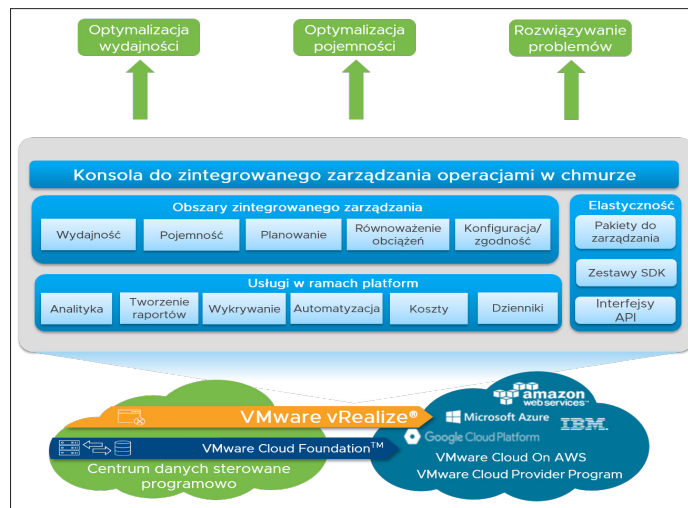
Optymalizacja wydajności

Optymalizacja pojemności

Rozwiązywanie problemów

Konsola do zintegrowanego zarządzania operacjami w chmurze

Obszary zintegrowanego zarządzania

Wydajność

Pojemność

Planowanie

Równoważenie obciążeń

Konfiguracja/ zgodność

Usługi w ramach platform

Analityka

Tworzenie raportów

Wykrywanie

Automatyzacja

Koszty

Dzienniki

Elastyczność

Pakiety do zarządzania

Zestawy SDK

Interfejsy API

VMware vRealize®

VMware Cloud Foundation™

Centrum danych sterowane programowo

amazon web services

Microsoft Azure

IBM

Google Cloud Platform

VMware Cloud On AWS

VMware Cloud Provider Program